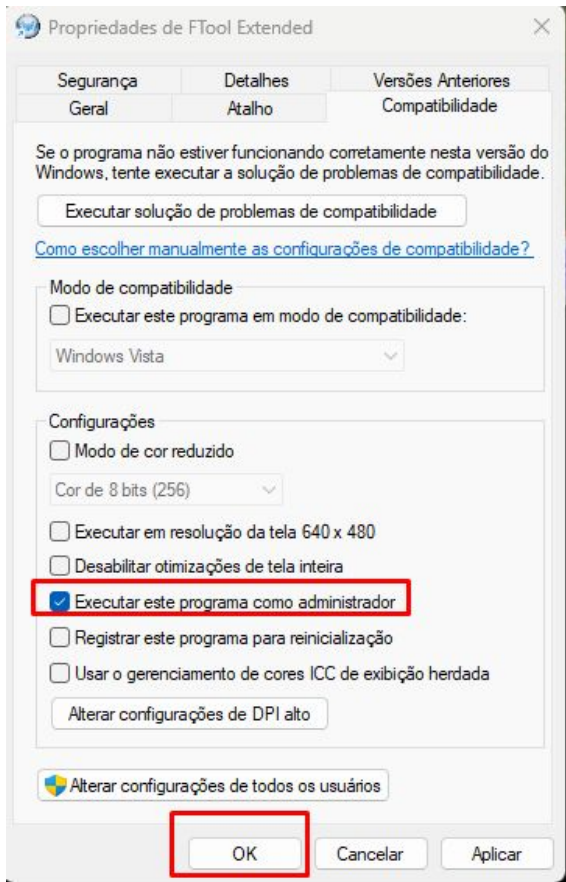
Propriedades de FTool Extended

Segurança | Detalhes | Versões Anteriores
Geral | Atalho | Compatibilidade

Se o programa não estiver funcionando corretamente nesta versão do Windows, tente executar a solução de problemas de compatibilidade.

Executar solução de problemas de compatibilidade

Como escolher manualmente as configurações de compatibilidade?

Modo de compatibilidade
Executar este programa em modo de compatibilidade:
Windows Vista

Configurações
Modo de cor reduzido
Cor de 8 bits (256)
Executar em resolução da tela 640 x 480
Desabilitar otimizações de tela inteira
Executar este programa como administrador
Registrar este programa para reinicialização
Usar o gerenciamento de cores ICC de exibição herdada
Alterar configurações de DPI alto

Alterar configurações de todos os usuários

OK Cancelar Aplicar